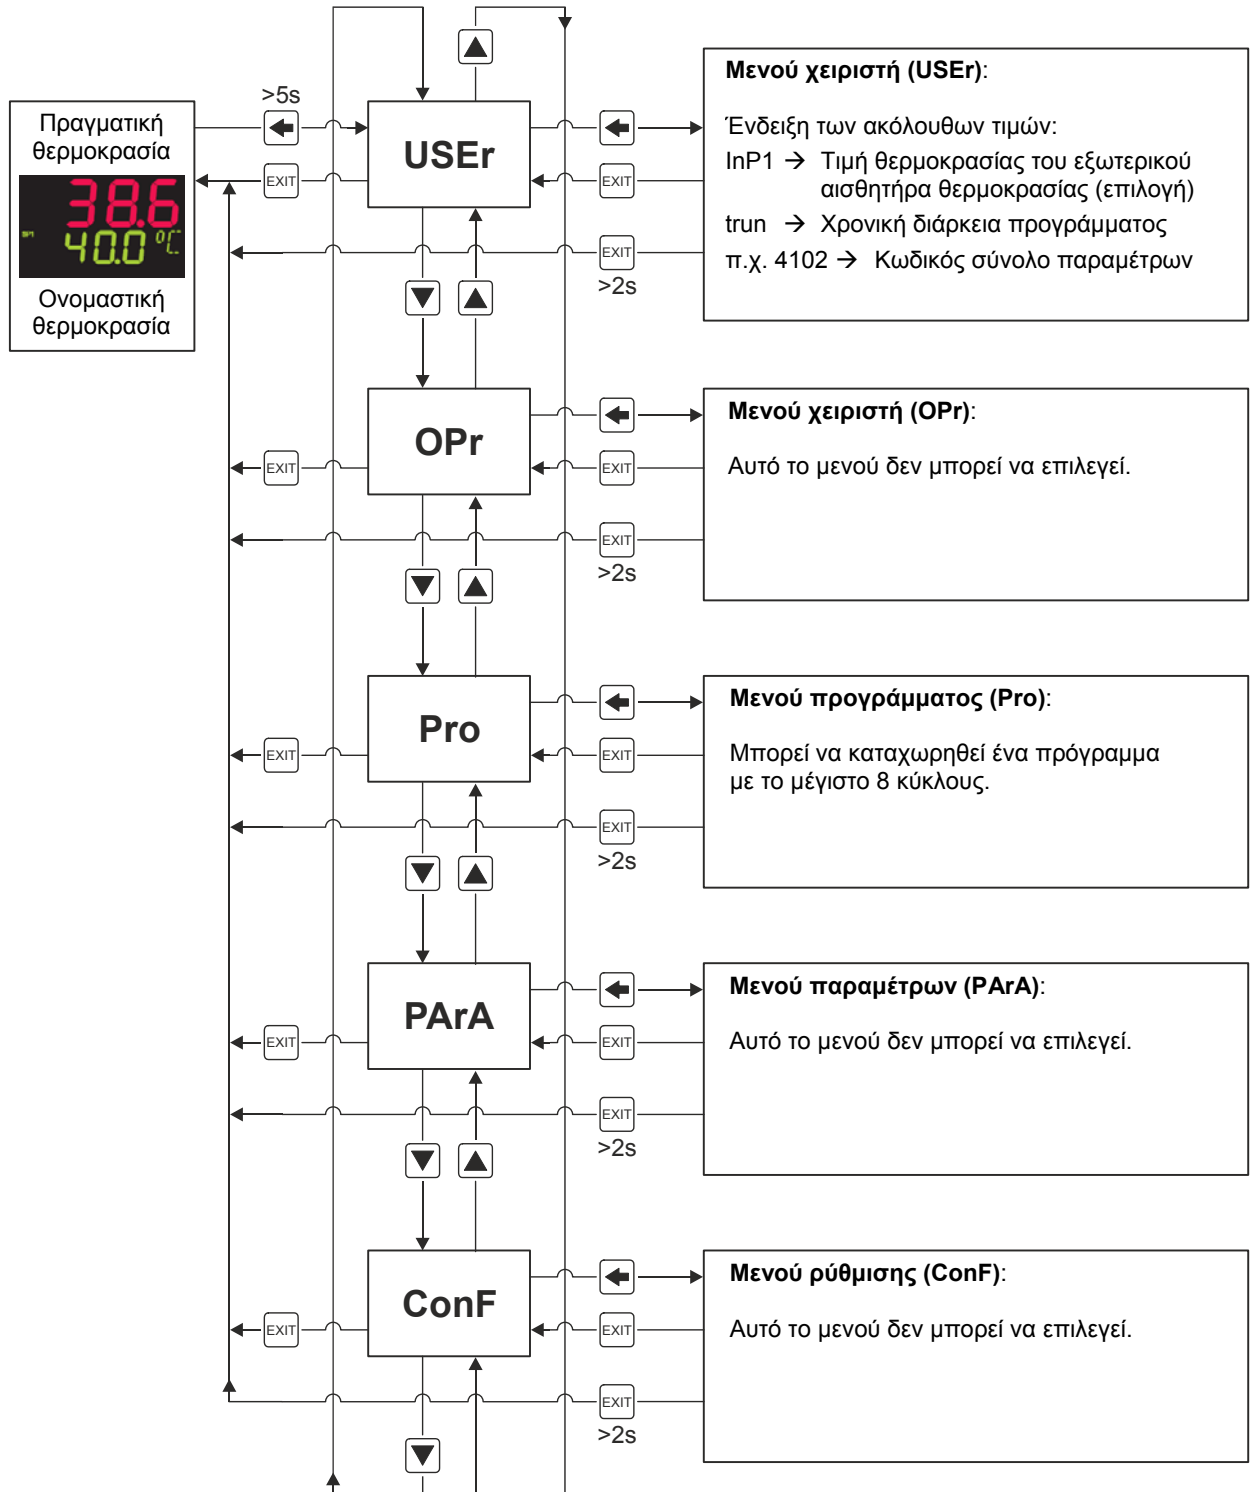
Πραγματική θερμοκρασία

38.6
40.0 °C

Ονομαστική θερμοκρασία

>5s

EXIT

USEr

EXIT

EXIT
>2s

Μενού χειριστή (USEr):

Ένδειξη των ακόλουθων τιμών:
InP1 → Τιμή θερμοκρασίας του εξωτερικού αισθητήρα θερμοκρασίας (επιλογή)
trun → Χρονική διάρκεια προγράμματος
π.χ. 4102 → Κωδικός σύνολο παραμέτρων

EXIT

OPr

EXIT

EXIT
>2s

Μενού χειριστή (OPr):

Αυτό το μενού δεν μπορεί να επιλεγεί.

EXIT

Pro

EXIT

EXIT
>2s

Μενού προγράμματος (Pro):

Μπορεί να καταχωρηθεί ένα πρόγραμμα με το μέγιστο 8 κύκλους.

EXIT

PArA

EXIT

EXIT
>2s

Μενού παραμέτρων (PArA):

Αυτό το μενού δεν μπορεί να επιλεγεί.

EXIT

ConF

EXIT

EXIT
>2s

Μενού ρύθμισης (ConF):

Αυτό το μενού δεν μπορεί να επιλεγεί.